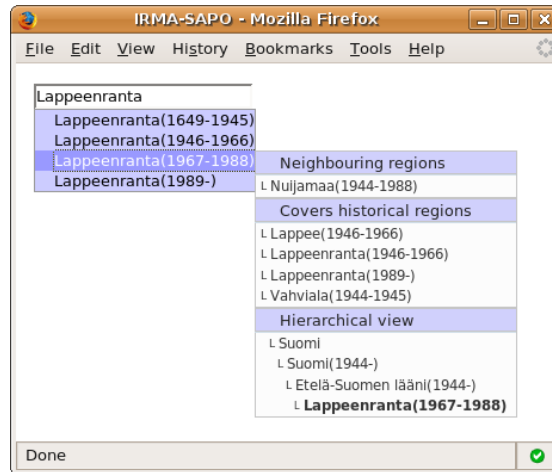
IRMA-SAPO - Mozilla Firefox

File Edit View History Bookmarks Tools Help

Lappeenranta

Lappeenranta(1649-1945)
Lappeenranta(1946-1966)
Lappeenranta(1967-1988)
Lappeenranta(1989-)

Neighbouring regions
L Nuijamaa(1944-1988)

Covers historical regions
L Lappee(1946-1966)
L Lappeenranta(1946-1966)
L Lappeenranta(1989-)
L Vahviala(1944-1945)

Hierarchical view
L Suomi
L Suomi(1944-)
L Etelä-Suomen lääni(1944-)
L **Lappeenranta(1967-1988)**

Done